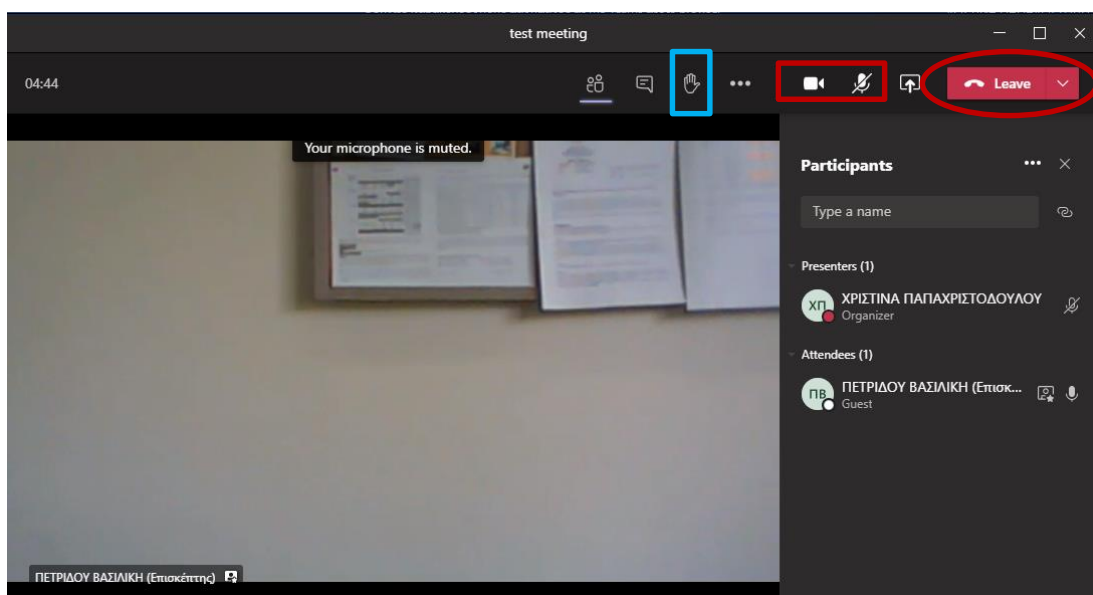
test meeting

04:44

Leave

Your microphone is muted.

Participants

Type a name

Presenters (1)

ΧΠ ΧΡΙΣΤΙΝΑ ΠΑΠΑΧΡΙΣΤΟΔΟΥΛΟΥ
Organizer

Attendees (1)

ΠΒ ΠΕΤΡΙΔΟΥ ΒΑΣΙΛΙΚΗ (Επισκ...
Guest

ΠΕΤΡΙΔΟΥ ΒΑΣΙΛΙΚΗ (Επισκέπτης)